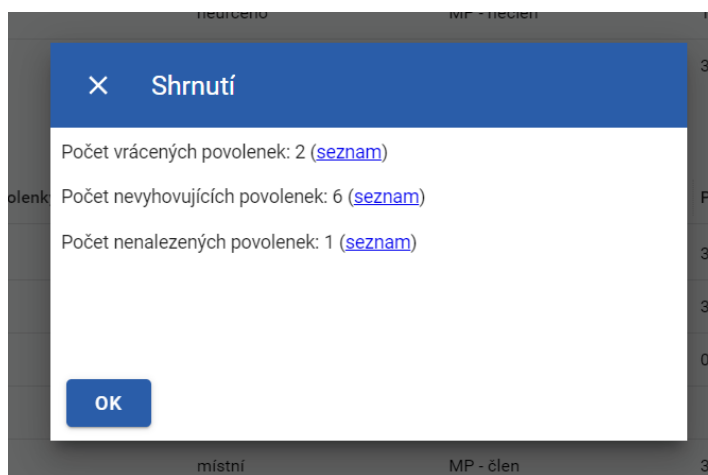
neurčeno

MP - nečlen

3

Shrnutí

Počet vrácených povolenek: 2 (seznam)

olenk

Počet nevyhovujících povolenek: 6 (seznam)

F

Počet nenalezených povolenek: 1 (seznam)

3

3

0

OK

místní

MP - člen

3